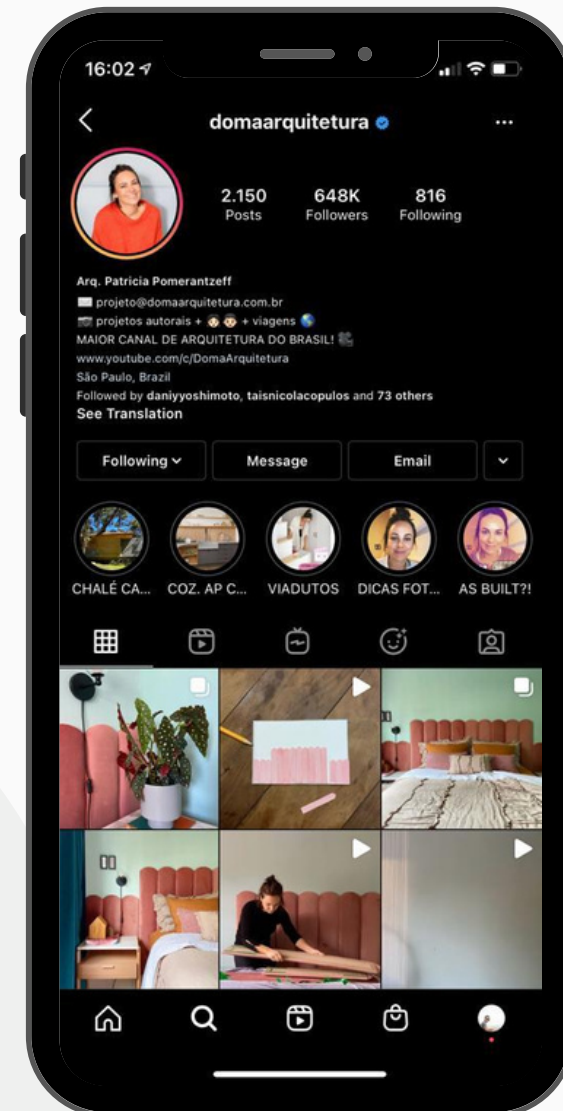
16:02

domaarquitetura

2.150
Posts

648K
Followers

816
Following

Arq. Patricia Pomerantzeff
projeto@domaarquitetura.com.br
projetos autorais + 👶🏻👶🏻 + viagens 🌎
MAIOR CANAL DE ARQUITETURA DO BRASIL!
www.youtube.com/c/DomaArquitetura
São Paulo, Brazil
Followed by daniyyoshimoto, taisnicolacopulos and 73 others
See Translation

Following
Message
Email

CHALÉ CA...
COZ. AP C...
VIADUTOS
DICAS FOT...
AS BUILT?!